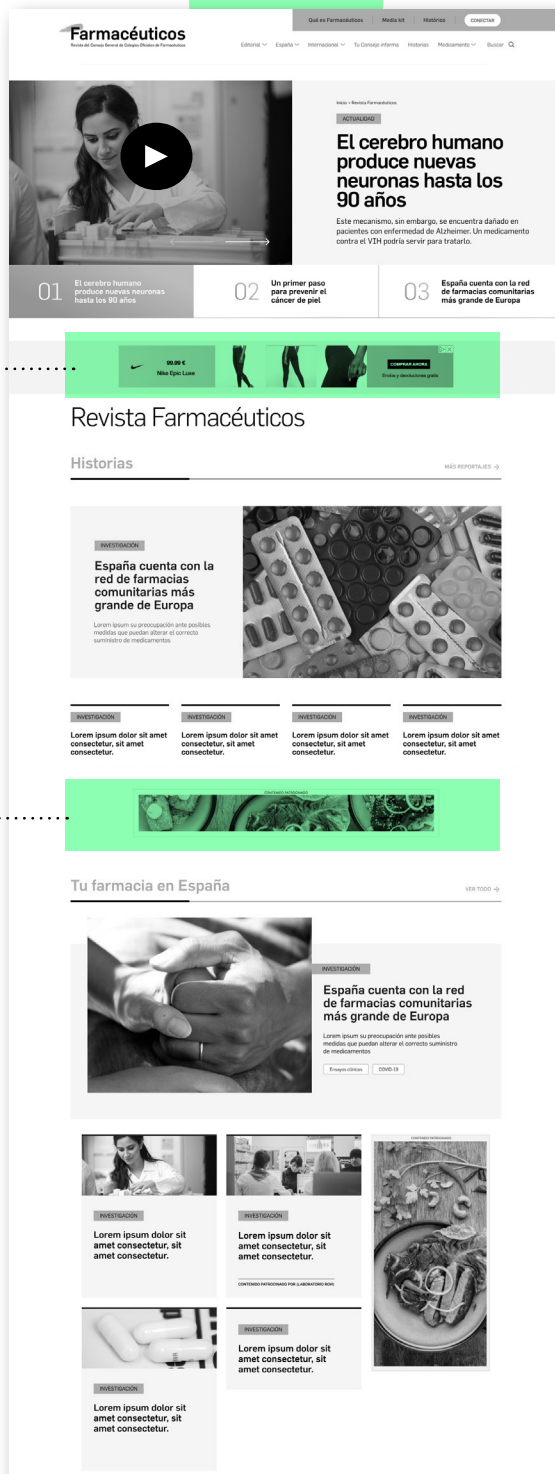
Farmacéuticos
Revista del Consejo General de Colegios Oficiales de Farmacéuticos

Qué es Farmacéuticos | Media kit | Histórico | CONECTAR

Editorial | España | Internacional | Tu Consejo informa | Historias | Medicamento | Buscar

Inicio > Revista Farmacéuticos

ACTUALIDAD

El cerebro humano produce nuevas neuronas hasta los 90 años

Este mecanismo, sin embargo, se encuentra dañado en pacientes con enfermedad de Alzheimer. Un medicamento contra el VIH podría servir para tratarlo.

01 El cerebro humano produce nuevas neuronas hasta los 90 años

02 Un primer paso para prevenir el cáncer de piel

03 España cuenta con la red de farmacias comunitarias más grande de Europa

99,99 €
Nike Epic Luxe

COMPRAR AHORA
Envíos y devoluciones gratis

Revista Farmacéuticos

Historias

MÁS REPORTAJES →

INVESTIGACIÓN

España cuenta con la red de farmacias comunitarias más grande de Europa

Lorem ipsum su preocupación ante posibles medidas que puedan alterar el correcto suministro de medicamentos

INVESTIGACIÓN
Lorem ipsum dolor sit amet consectetur, sit amet consectetur.

INVESTIGACIÓN
Lorem ipsum dolor sit amet consectetur, sit amet consectetur.

INVESTIGACIÓN
Lorem ipsum dolor sit amet consectetur, sit amet consectetur.

INVESTIGACIÓN
Lorem ipsum dolor sit amet consectetur, sit amet consectetur.

CONTENIDO PATROCINADO

Tu farmacia en España

VER TODO →

INVESTIGACIÓN

España cuenta con la red de farmacias comunitarias más grande de Europa

Lorem ipsum su preocupación ante posibles medidas que puedan alterar el correcto suministro de medicamentos

Ensayos clínicos | COVID-19

INVESTIGACIÓN
Lorem ipsum dolor sit amet consectetur, sit amet consectetur.

INVESTIGACIÓN
Lorem ipsum dolor sit amet consectetur, sit amet consectetur.
CONTENIDO PATROCINADO POR (LABORATORIO ROVI)

CONTENIDO PATROCINADO

INVESTIGACIÓN
Lorem ipsum dolor sit amet consectetur, sit amet consectetur.

INVESTIGACIÓN
Lorem ipsum dolor sit amet consectetur, sit amet consectetur.